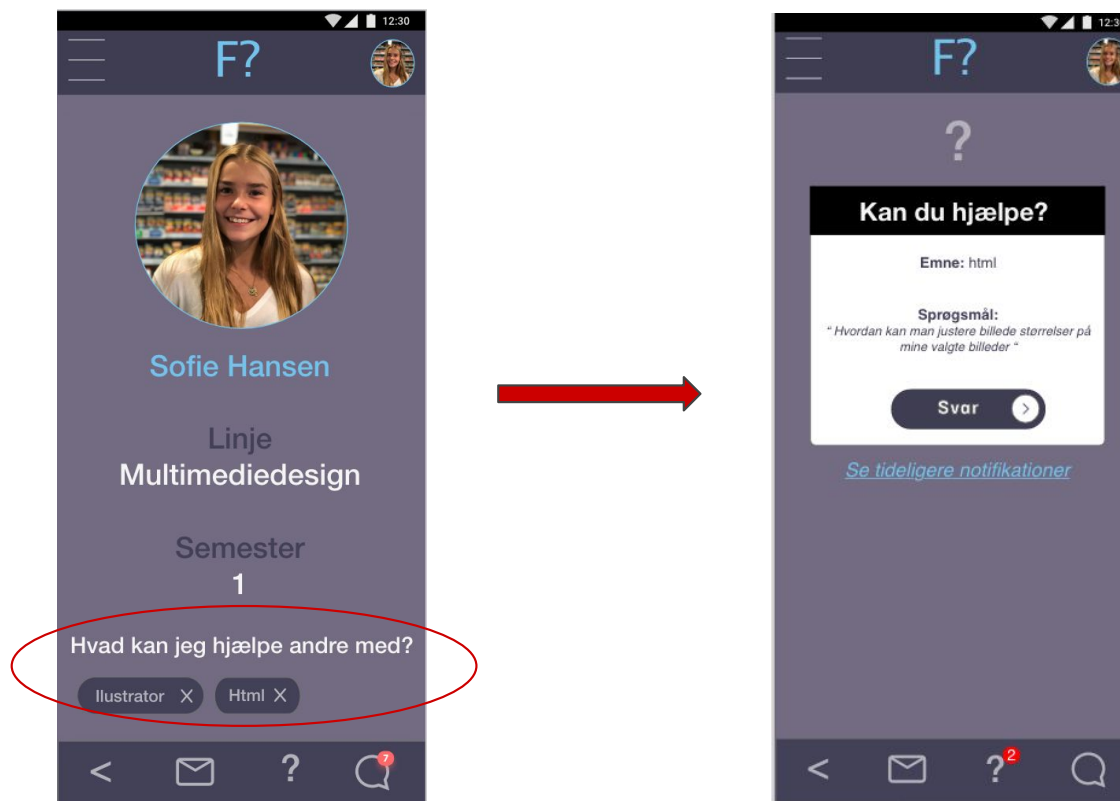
12:30

F?

Sofie Hansen

Linje
Multimediedesign

Semester
1

Hvad kan jeg hjælpe andre med?

Ilustrator X Html X

<

?

7

12:3

F?

?

Kan du hjælpe?

Emne: html

Sprøgsmål:
" Hvordan kan man justere billede størrelser på mine valgte billeder "

Svar

Se tideligere notifikationer

<

?2